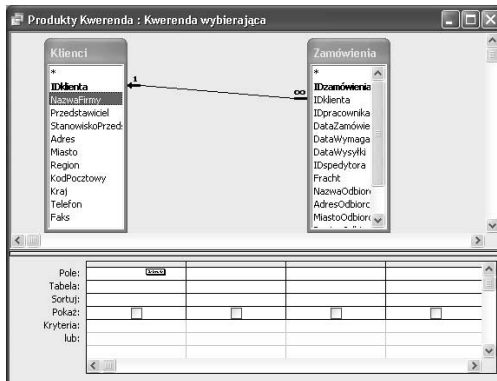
Produkty Kwerenda : Kwerenda wybierająca

Klienci
*
IDklienta
NazwaFirmy
Przedstawiciel
StanowiskoPrzed:
Adres
Miasto
Region
KodPocztowy
Kraj
Telefon
Faks

1
∞

Zamówienia
*
IDzamówienia
IDklienta
IDpracownika
DataZamówie
DataWymaga
DataWysyłki
IDspedytora
Fracht
NazwaOdbiorc
AdresOdbiorc
MiastoOdbiorc

| Pole: | | | | |
|---|---|---|---|---|
| Tabela: | | | | |
| Sortuj: | | | | |
| Pokaż: | ☐ | ☐ | ☐ | ☐ |
| Kryteria: | | | | |
| lub: | | | | |